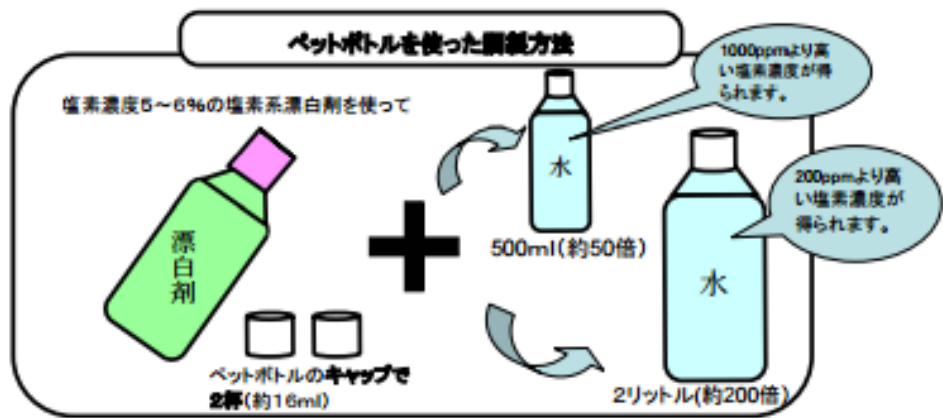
ペットボトルを使った調製方法

塩素濃度5～6%の塩素系漂白剤を使って

漂白剤

ペットボトルのキャップで2杯(約16ml)

水

500ml(約50倍)

1000ppmより高い塩素濃度が得られます。

水

2リットル(約200倍)

200ppmより高い塩素濃度が得られます。